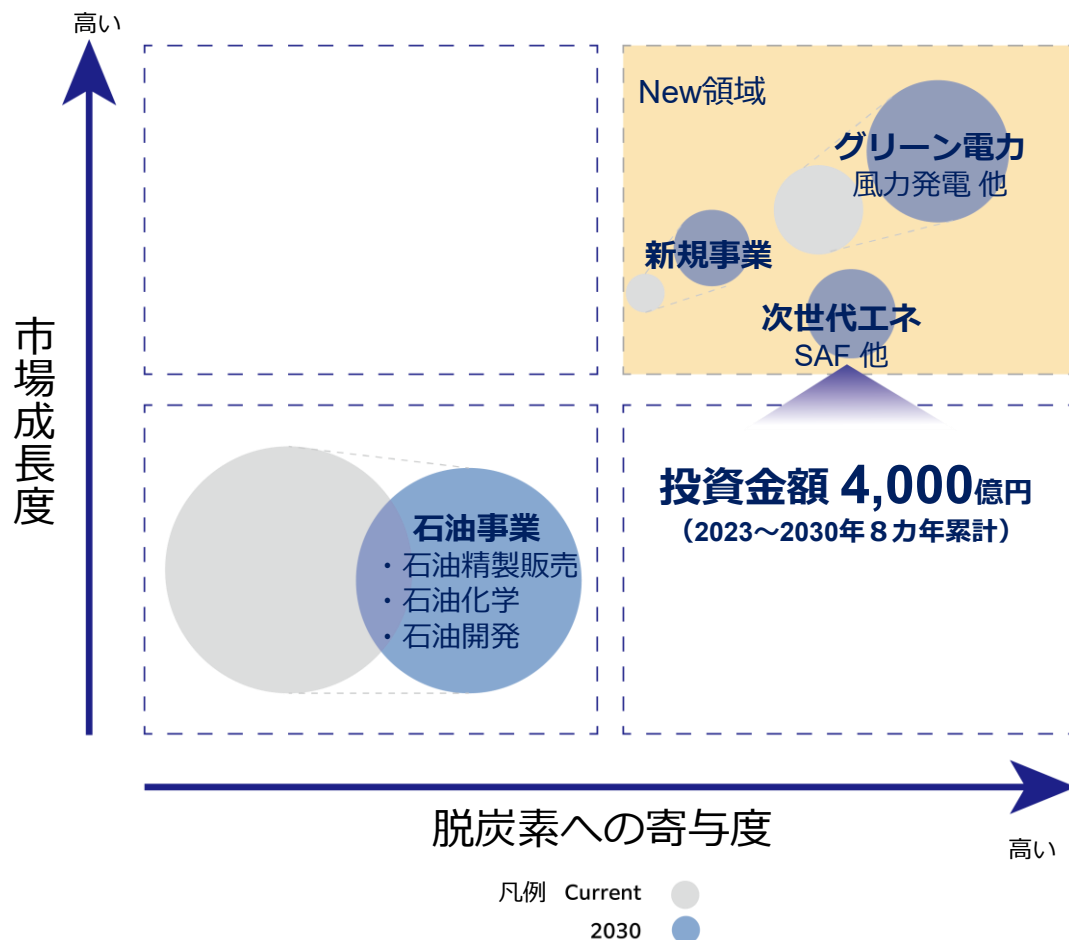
高い

市場成長度

New領域

グリーン電力
風力発電 他

新規事業

次世代エネ
SAF 他

投資金額 4,000億円
（2023～2030年８カ年累計）

石油事業
・石油精製販売
・石油化学
・石油開発

脱炭素への寄与度

高い

凡例 Current
2030